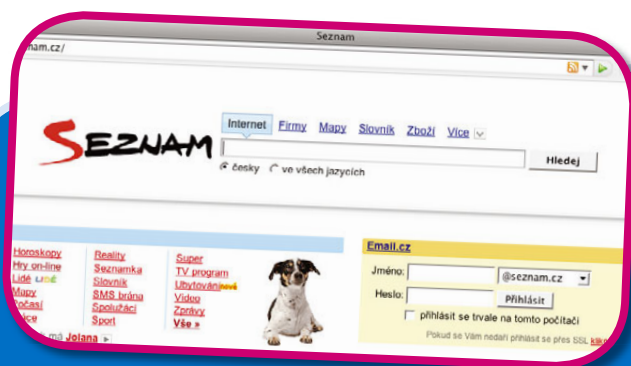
Seznam
nam.cz/

SEZNAM
Internet Firmy Mapy Slovník Zboží Více
Hledej
česky ve všech jazycích

Horoskopy
Hry on-line
Lidé LIDÉ
Mapy
Počasí
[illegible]ice
Reality
Seznamka
Slovník
SMS brána
Spolužáci
Sport
Super
TV program
Ubytování nové
Video
Zprávy
Vše »
má Jolana

Email.cz
Jméno:
@seznam.cz
Heslo:
Přihlásit
přihlásit se trvale na tomto počítači
Pokud se Vám nedaří přihlásit se přes SSL klikn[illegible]